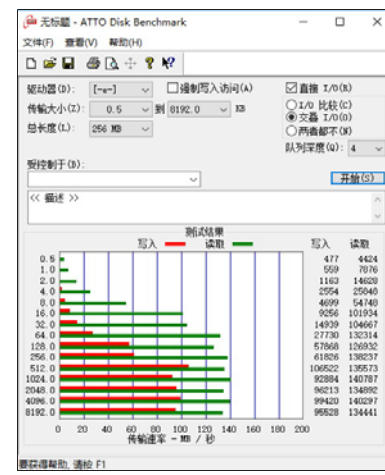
无标题 - ATTO Disk Benchmark

文件(F) 查看(V) 帮助(H)

驱动器(D): [-e-]
□强制写入访问(A)
☑直接 I/O(R)
传输大小(Z): 0.5 到 8192.0 KB
○I/O 比较(C)
◉交叠 I/O(O)
总长度(L): 256 MB
○两者都不(N)
队列深度(Q): 4

受控制于(B):

开始(S)

<< 描述 >>

测试结果

写入 读取

| | 写入 | 读取 |
|---|---|---|
| 0.5 | 477 | 4424 |
| 1.0 | 559 | 7876 |
| 2.0 | 1163 | 14620 |
| 4.0 | 2554 | 25040 |
| 8.0 | 4699 | 54740 |
| 16.0 | 9256 | 101934 |
| 32.0 | 14939 | 104667 |
| 64.0 | 27730 | 132314 |
| 128.0 | 57868 | 126932 |
| 256.0 | 61826 | 138237 |
| 512.0 | 106522 | 135573 |
| 1024.0 | 92884 | 140787 |
| 2048.0 | 96213 | 134892 |
| 4096.0 | 99420 | 140297 |
| 8192.0 | 95528 | 134441 |

0 20 40 60 80 100 120 140 160 180 200
传输速率 - MB / 秒

要获得帮助, 请按 F1